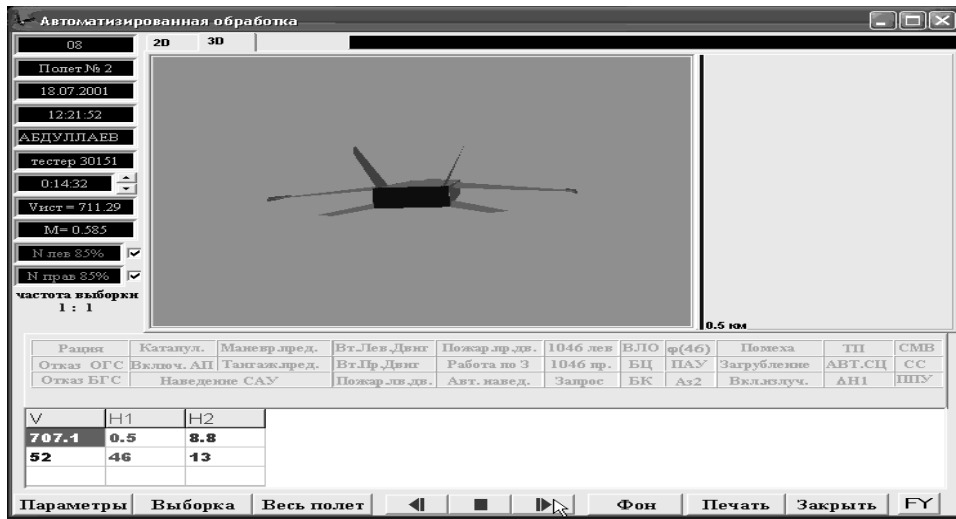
Автоматизированная обработка

08
Полет № 2
18.07.2001
12:21:52
АБДУЛЛАЕВ
тестер 30151
0:14:32
Vист = 711.29
M= 0.585
N лев 85%
N прав 85%
частота выборки
1 : 1

2D 3D

0.5 км

| Рация | Катапул. | Маневр.пред. | Вт.Лев.Двиг | Пожар.пр.дв. | 1046 лев | ВЛО | φ(46) | Помеха | ТП | СМВ |
|---|---|---|---|---|---|---|---|---|---|---|
| Отказ ОГС | Включ. АП | Тангаж.пред. | Вт.Пр.Двиг | Работа по 3 | 1046 пр. | БЦ | ПАУ | Загрубление | АВТ.СЦ | СС |
| Отказ БГС | Наведение САУ | | Пожар.лв.дв. | Авт. навед. | Запрос | БК | Аз2 | Вкл.излуч. | АН1 | ППУ |

| V | H1 | H2 |
|---|---|---|
| 707.1 | 0.5 | 8.8 |
| 52 | 46 | 13 |

Параметры Выборка Весь полет Фон Печать Закрыть FY